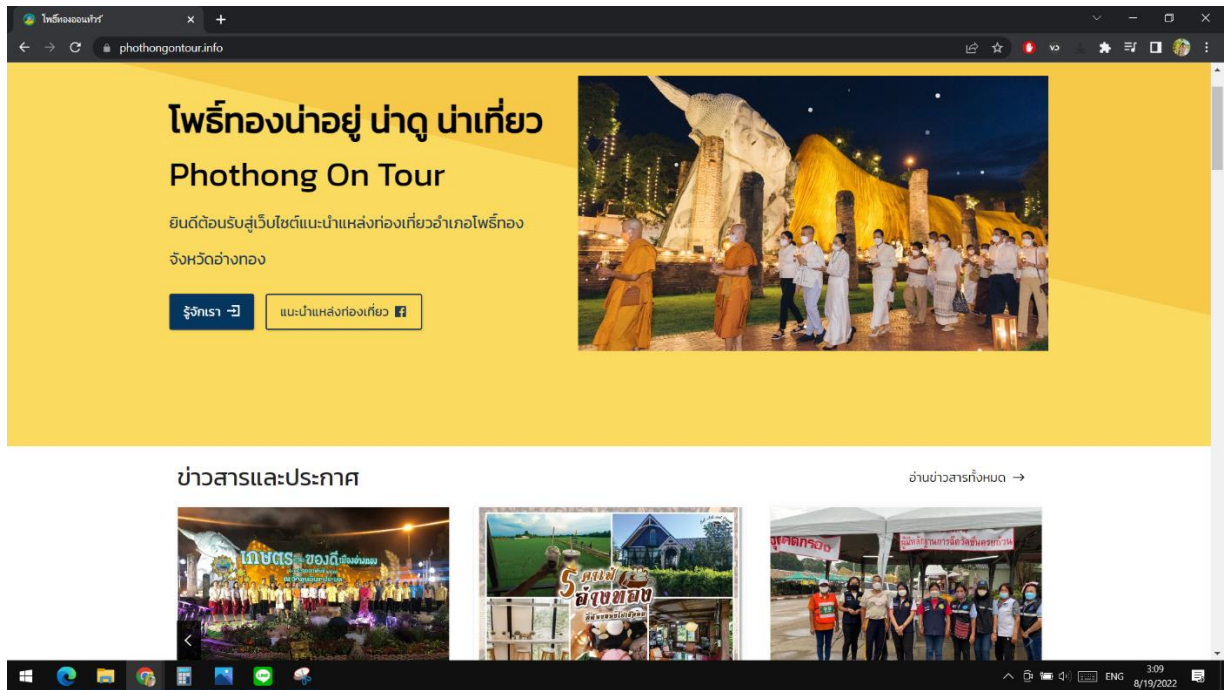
โพธิ์ทองออนทัวร์

phothongontour.info

โพธิ์ทองน่าอยู่ น่าดู น่าเที่ยว

Phothong On Tour

ยินดีต้อนรับสู่เว็บไซต์แนะนำแหล่งท่องเที่ยวอำเภอโพธิ์ทอง จังหวัดอ่างทอง

รู้จักเรา

แนะนำแหล่งท่องเที่ยว

ข่าวสารและประกาศ

อ่านข่าวสารทั้งหมด →

เกษตร ของดีเมืองอ่างทอง

5 คาเฟ่ อ่างทอง

ENG

3:09
8/19/2022